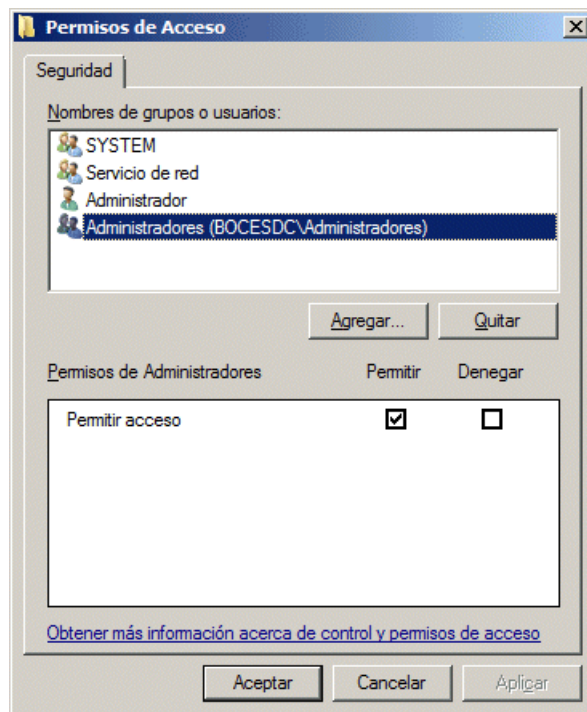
Permisos de Acceso

Seguridad

Nombres de grupos o usuarios:

SYSTEM
Servicio de red
Administrador
Administradores (BOCESDC\Administradores)

Agregar...
Quitar

| Permisos de Administradores | Permitir | Denegar |
|---|---|---|
| Permitir acceso | ☑ | ☐ |

Obtener más información acerca de control y permisos de acceso

Aceptar
Cancelar
Aplicar